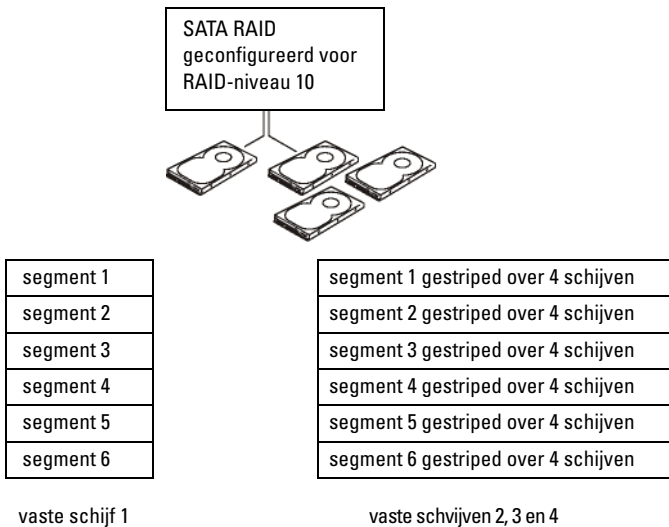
SATA RAID geconfigureerd voor RAID-niveau 10

| segment 1 |
|---|
| segment 2 |
| segment 3 |
| segment 4 |
| segment 5 |
| segment 6 |

vaste schijf 1

| segment 1 gestriped over 4 schijven |
|---|
| segment 2 gestriped over 4 schijven |
| segment 3 gestriped over 4 schijven |
| segment 4 gestriped over 4 schijven |
| segment 5 gestriped over 4 schijven |
| segment 6 gestriped over 4 schijven |

vaste schvijven 2, 3 en 4